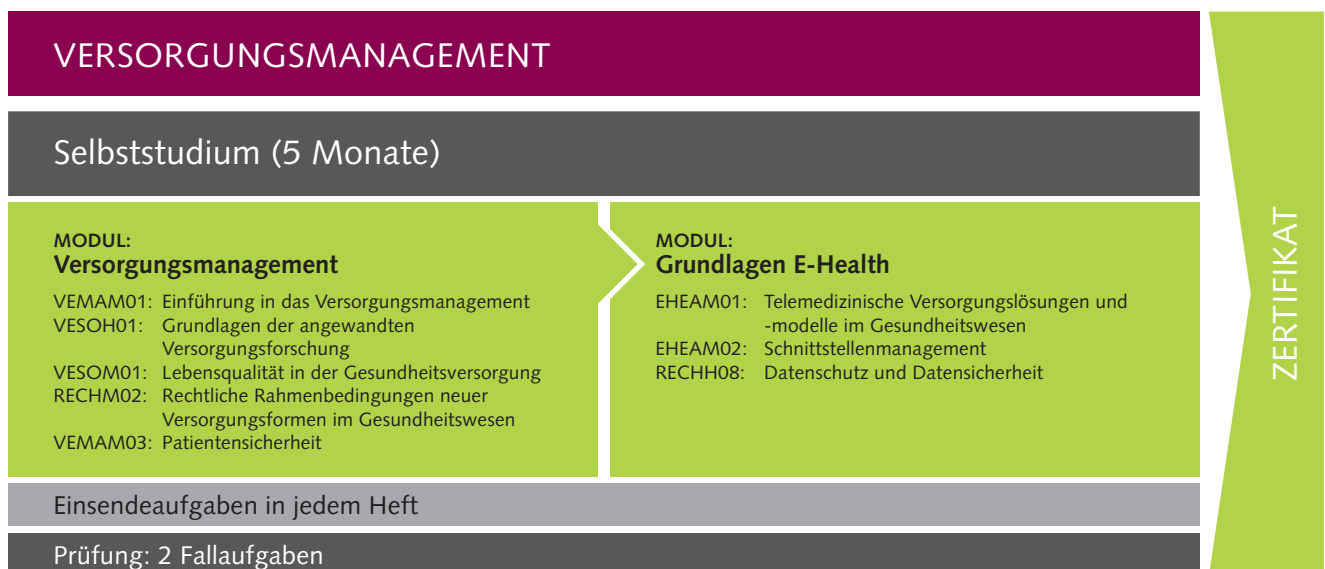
VERSORGUNGSMANAGEMENT

Selbststudium (5 Monate)

MODUL:
**Versorgungsmanagement**

VEMAM01: Einführung in das Versorgungsmanagement
VESOH01: Grundlagen der angewandten Versorgungsforschung
VESOM01: Lebensqualität in der Gesundheitsversorgung
RECHM02: Rechtliche Rahmenbedingungen neuer Versorgungsformen im Gesundheitswesen
VEMAM03: Patientensicherheit

MODUL:
**Grundlagen E-Health**

EHEAM01: Telemedizinische Versorgungslösungen und -modelle im Gesundheitswesen
EHEAM02: Schnittstellenmanagement
RECHH08: Datenschutz und Datensicherheit

Einsendeaufgaben in jedem Heft

Prüfung: 2 Fallaufgaben

ZERTIFIKAT